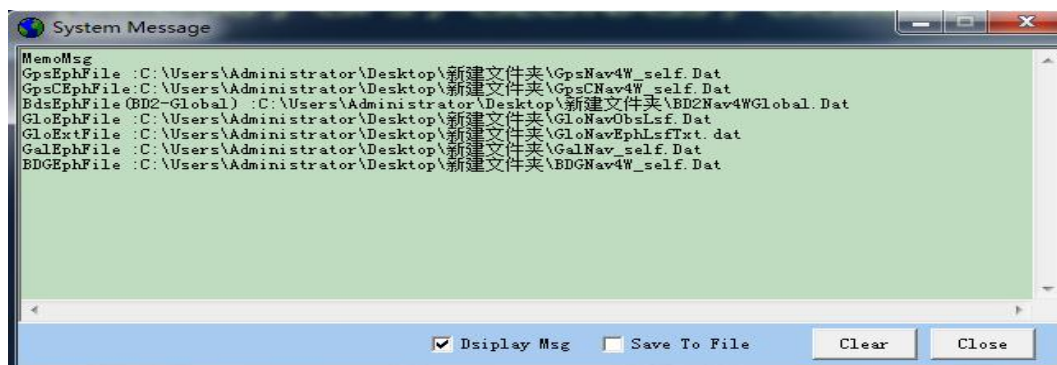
System Message

MemoMsg
GpsEphFile :C:\Users\Administrator\Desktop\新建文件夹\GpsNav4W_self.Dat
GpsCEphFile:C:\Users\Administrator\Desktop\新建文件夹\GpsCNav4W_self.Dat
BdsEphFile(BD2-Global) :C:\Users\Administrator\Desktop\新建文件夹\BD2Nav4WGlobal.Dat
GloEphFile :C:\Users\Administrator\Desktop\新建文件夹\GloNavObsLsf.Dat
GloExtFile :C:\Users\Administrator\Desktop\新建文件夹\GloNavEphLsfTxt.dat
GalEphFile :C:\Users\Administrator\Desktop\新建文件夹\GalNav_self.Dat
BDGEphFile :C:\Users\Administrator\Desktop\新建文件夹\BDGNav4W_self.Dat

Dsiplay Msg
Save To File
Clear
Close